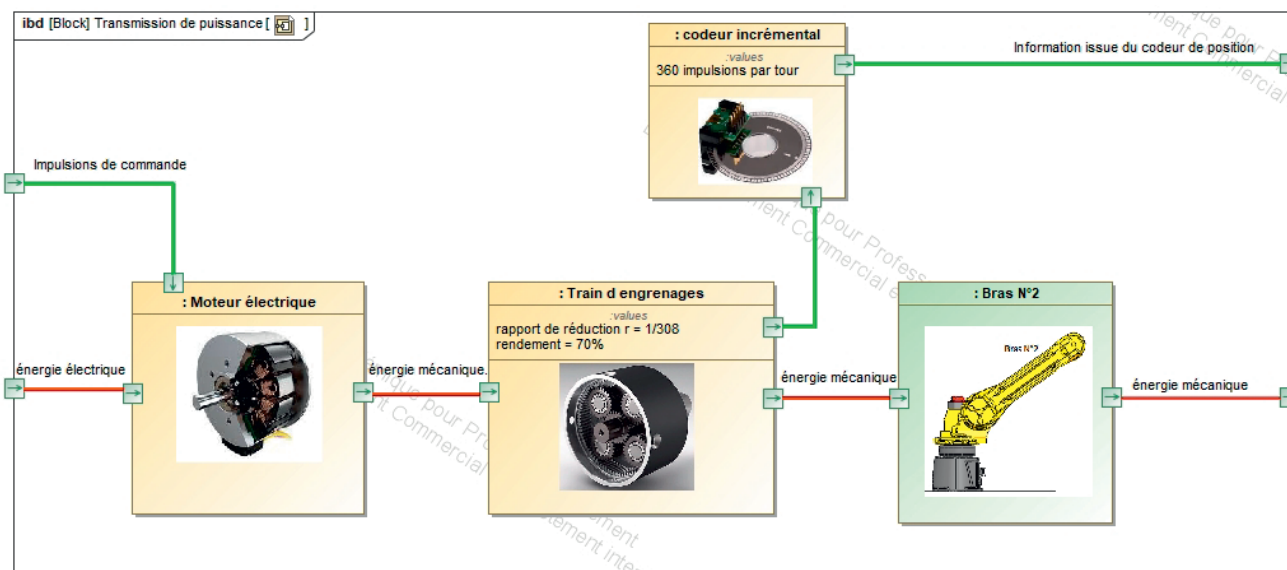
ibd [Block] Transmission de puissance [ ]

: codeur incrémental
:values
360 impulsions par tour

Information issue du codeur de position

Impulsions de commande

: Moteur électrique

: Train d engrenages
:values
rapport de réduction r = 1/308
rendement = 70%

: Bras N°2

Bras N°2

énergie électrique

énergie mécanique.

énergie mécanique

énergie mécanique